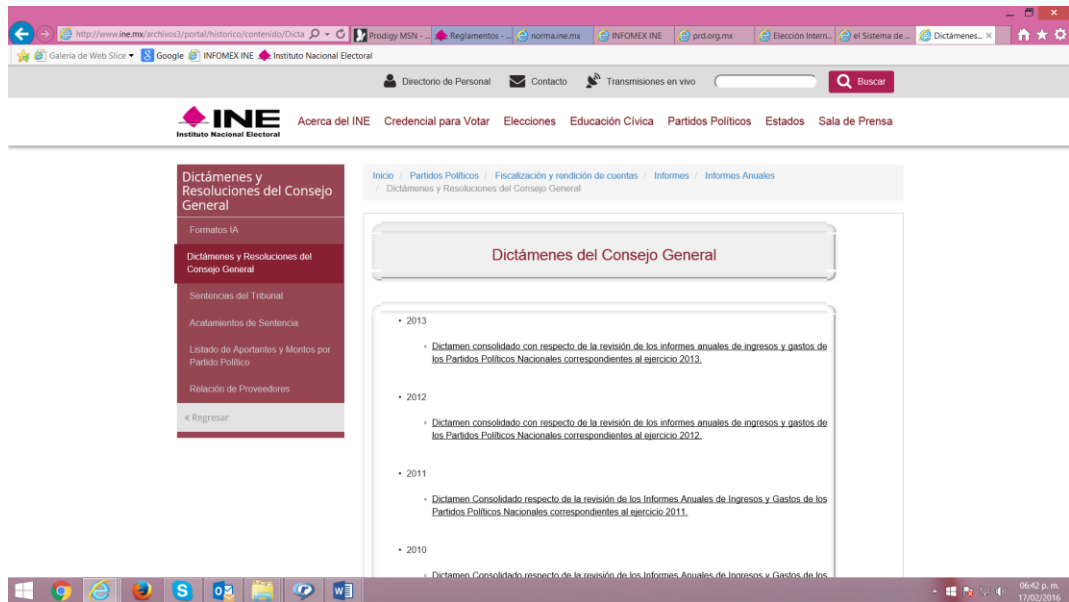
http://www.ine.mx/archivos3/portal/historico/contenido/Dicta

Prodigy MSN - ... Reglamentos - ... norma.ine.mx INFOMEX INE prd.org.mx Elección Intern... el Sistema de ... Dictámenes... ×

Galería de Web Slice Google INFOMEX INE Instituto Nacional Electoral

Directorio de Personal Contacto Transmisiones en vivo Buscar

INE Instituto Nacional Electoral

Acerca del INE Credencial para Votar Elecciones Educación Cívica Partidos Políticos Estados Sala de Prensa

Dictámenes y Resoluciones del Consejo General

Formatos IA

Dictámenes y Resoluciones del Consejo General

Sentencias del Tribunal

Acatamientos de Sentencia

Listado de Aportantes y Montos por Partido Político

Relación de Proveedores

« Regresar

Inicio / Partidos Políticos / Fiscalización y rendición de cuentas / Informes / Informes Anuales / Dictámenes y Resoluciones del Consejo General

Dictámenes del Consejo General

• 2013

◦ Dictamen consolidado con respecto de la revisión de los informes anuales de ingresos y gastos de los Partidos Políticos Nacionales correspondientes al ejercicio 2013.

• 2012

◦ Dictamen consolidado con respecto de la revisión de los informes anuales de ingresos y gastos de los Partidos Políticos Nacionales correspondientes al ejercicio 2012.

• 2011

◦ Dictamen Consolidado respecto de la revisión de los Informes Anuales de Ingresos y Gastos de los Partidos Políticos Nacionales correspondientes al ejercicio 2011.

• 2010

◦ Dictamen Consolidado respecto de la revisión de los Informes Anuales de Ingresos y Gastos de los

06:42 p. m.
17/02/2016